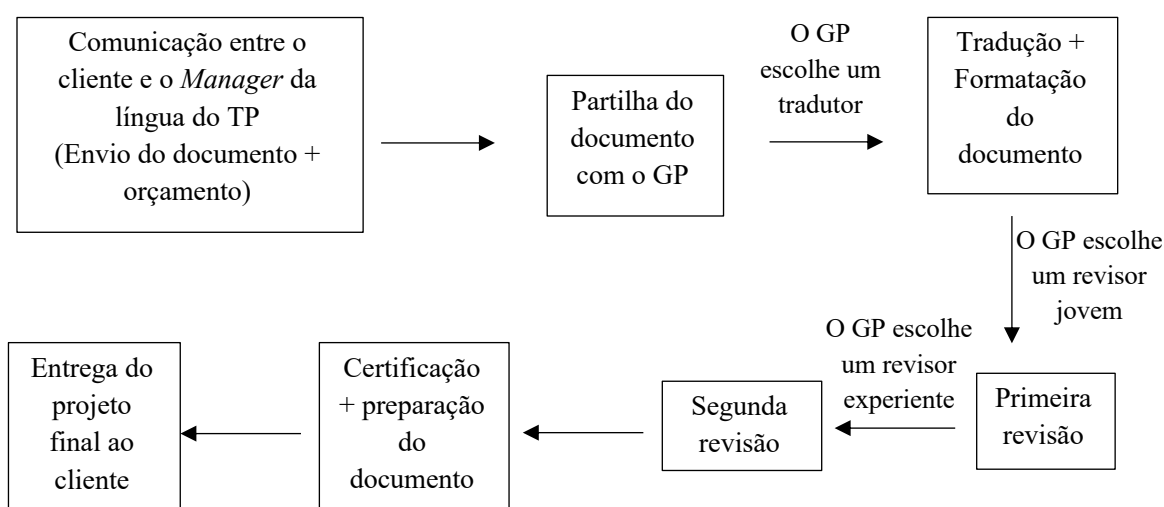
Comunicação entre o cliente e o *Manager* da língua do TP (Envio do documento + orçamento)

Partilha do documento com o GP

O GP escolhe um tradutor

Tradução + Formatação do documento

O GP escolhe um revisor jovem

Primeira revisão

O GP escolhe um revisor experiente

Segunda revisão

Certificação + preparação do documento

Entrega do projeto final ao cliente